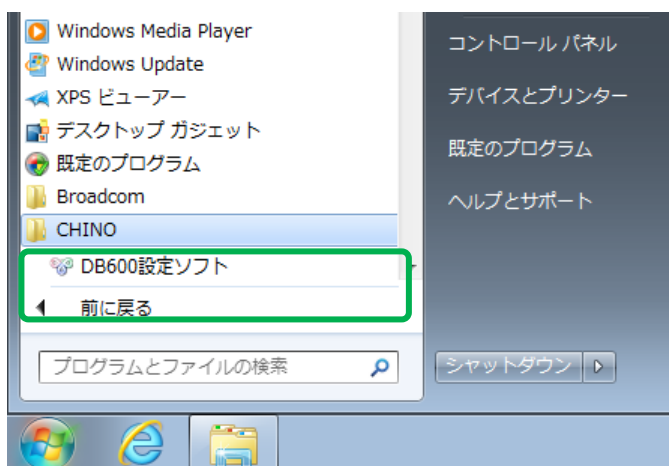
Windows Media Player
Windows Update
XPS ビューアー
デスクトップ ガジェット
既定のプログラム
Broadcom
CHINO
DB600設定ソフト
前に戻る
プログラムとファイルの検索

コントロール パネル
デバイスとプリンター
既定のプログラム
ヘルプとサポート
シャットダウン